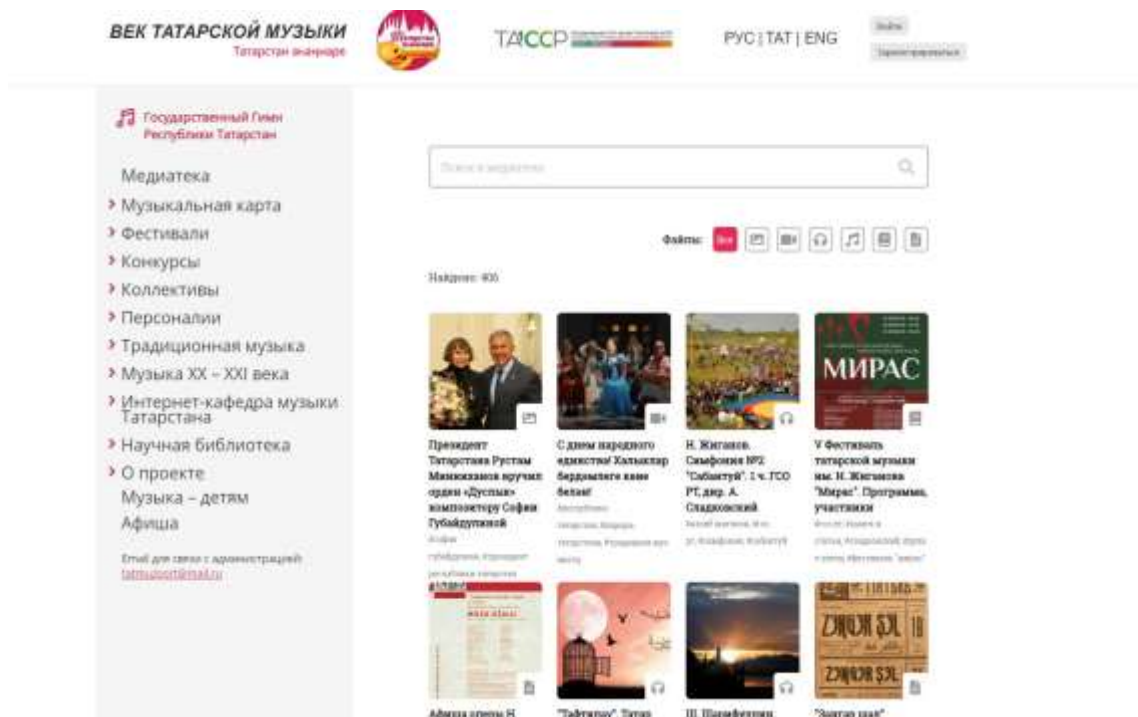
ВЕК ТАТАРСКОЙ МУЗЫКИ
Татарстан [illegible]

ТАССР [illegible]

РУС | TAT | ENG

Войти
Зарегистрироваться

Государственный Гимн Республики Татарстан

Медиатека
› Музыкальная карта
› Фестивали
› Конкурсы
› Коллективы
› Персоналии
› Традиционная музыка
› Музыка XX – XXI века
› Интернет-кафедра музыки Татарстана
› Научная библиотека
› О проекте
Музыка – детям
Афиша

Email для связи с администрацией: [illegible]

Поиск в медиатеке

Файлы: Все

Найдено: 406

Президент Татарстана Рустам Минниханов вручил орден «Дуслык» композитору Софии Губайдулиной
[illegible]

С днем народного единства! Халыклар бердәмлеге көне белән!
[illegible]

Н. Жиганов. Симфония №2 "Сабантуй": 1 ч. ГСО РТ, дир. А. Сладковский
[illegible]

МИРАС

V Фестиваль татарской музыки им. Н. Жиганова "Мирас". Программа, участники
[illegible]

Афиша оперы Н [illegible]

"Тайтилган" Татар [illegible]

Ш. Шарифуллин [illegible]

"Зэнгар шал" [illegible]